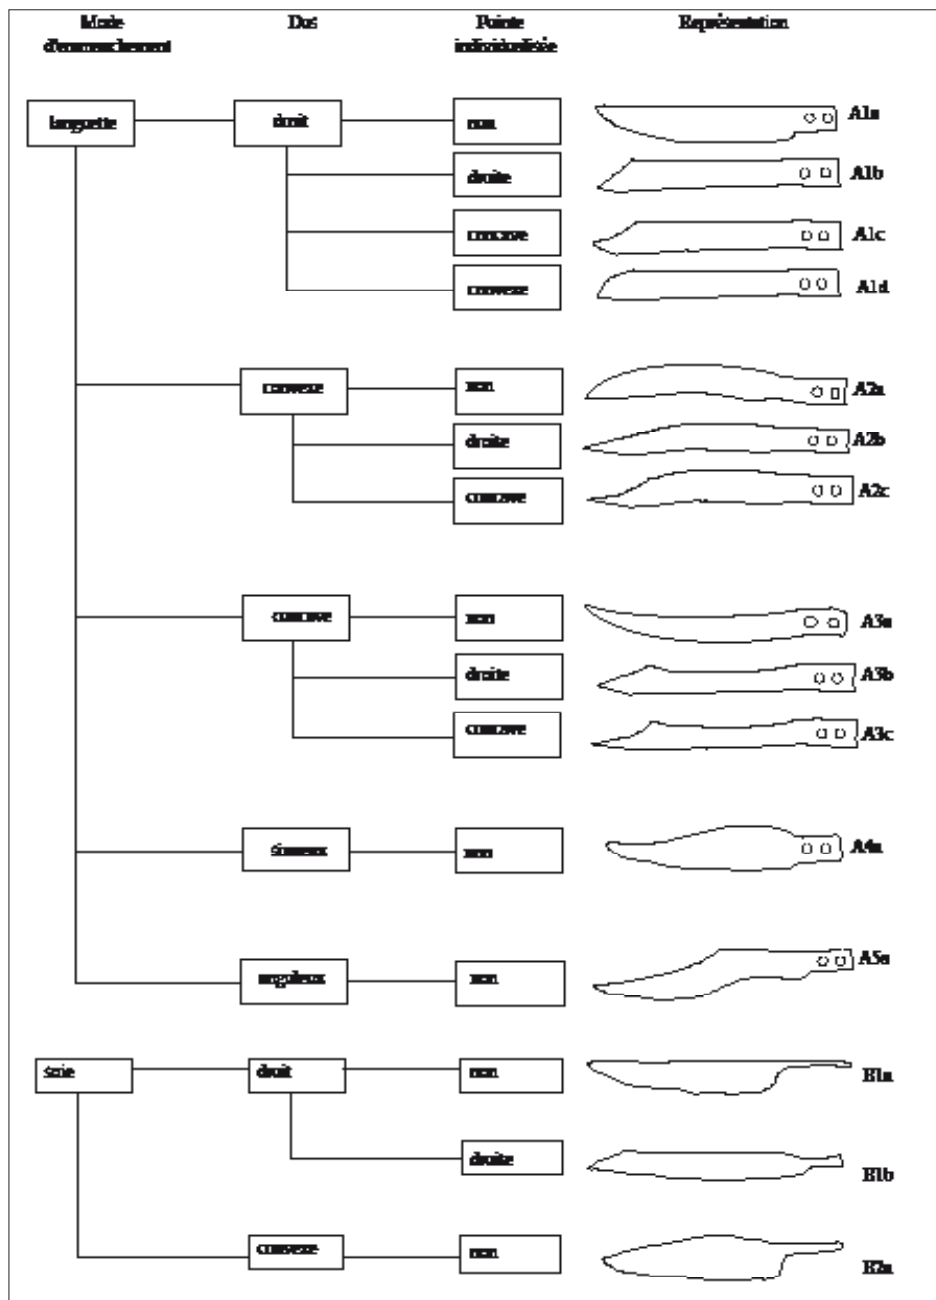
Mode d'emmanchement

Dos

Pointe individualisée

Représentation

languette

droit

non

A1a

droite

A1b

concave

A1c

convexe

A1d

convexe

non

A2a

droite

A2b

concave

A2c

concave

non

A3a

droite

A3b

concave

A3c

sinueux

non

A4a

anguleux

non

A5a

soie

droit

non

B1a

droite

B1b

convexe

non

B2a